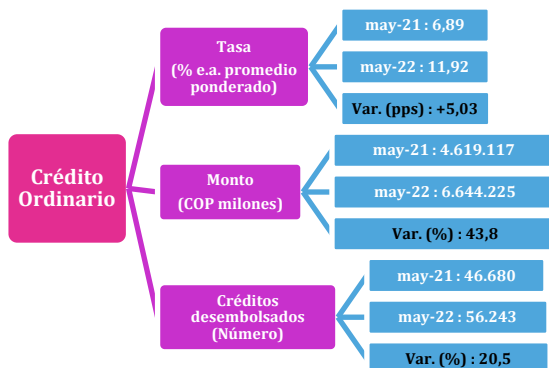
Crédito Ordinario

Tasa
(% e.a. promedio ponderado)

may-21 : 6,89

may-22 : 11,92

Var. (pps) : +5,03

Monto
(COP milones)

may-21 : 4.619.117

may-22 : 6.644.225

Var. (%) : 43,8

Créditos desembolsados
(Número)

may-21 : 46.680

may-22 : 56.243

Var. (%) : 20,5